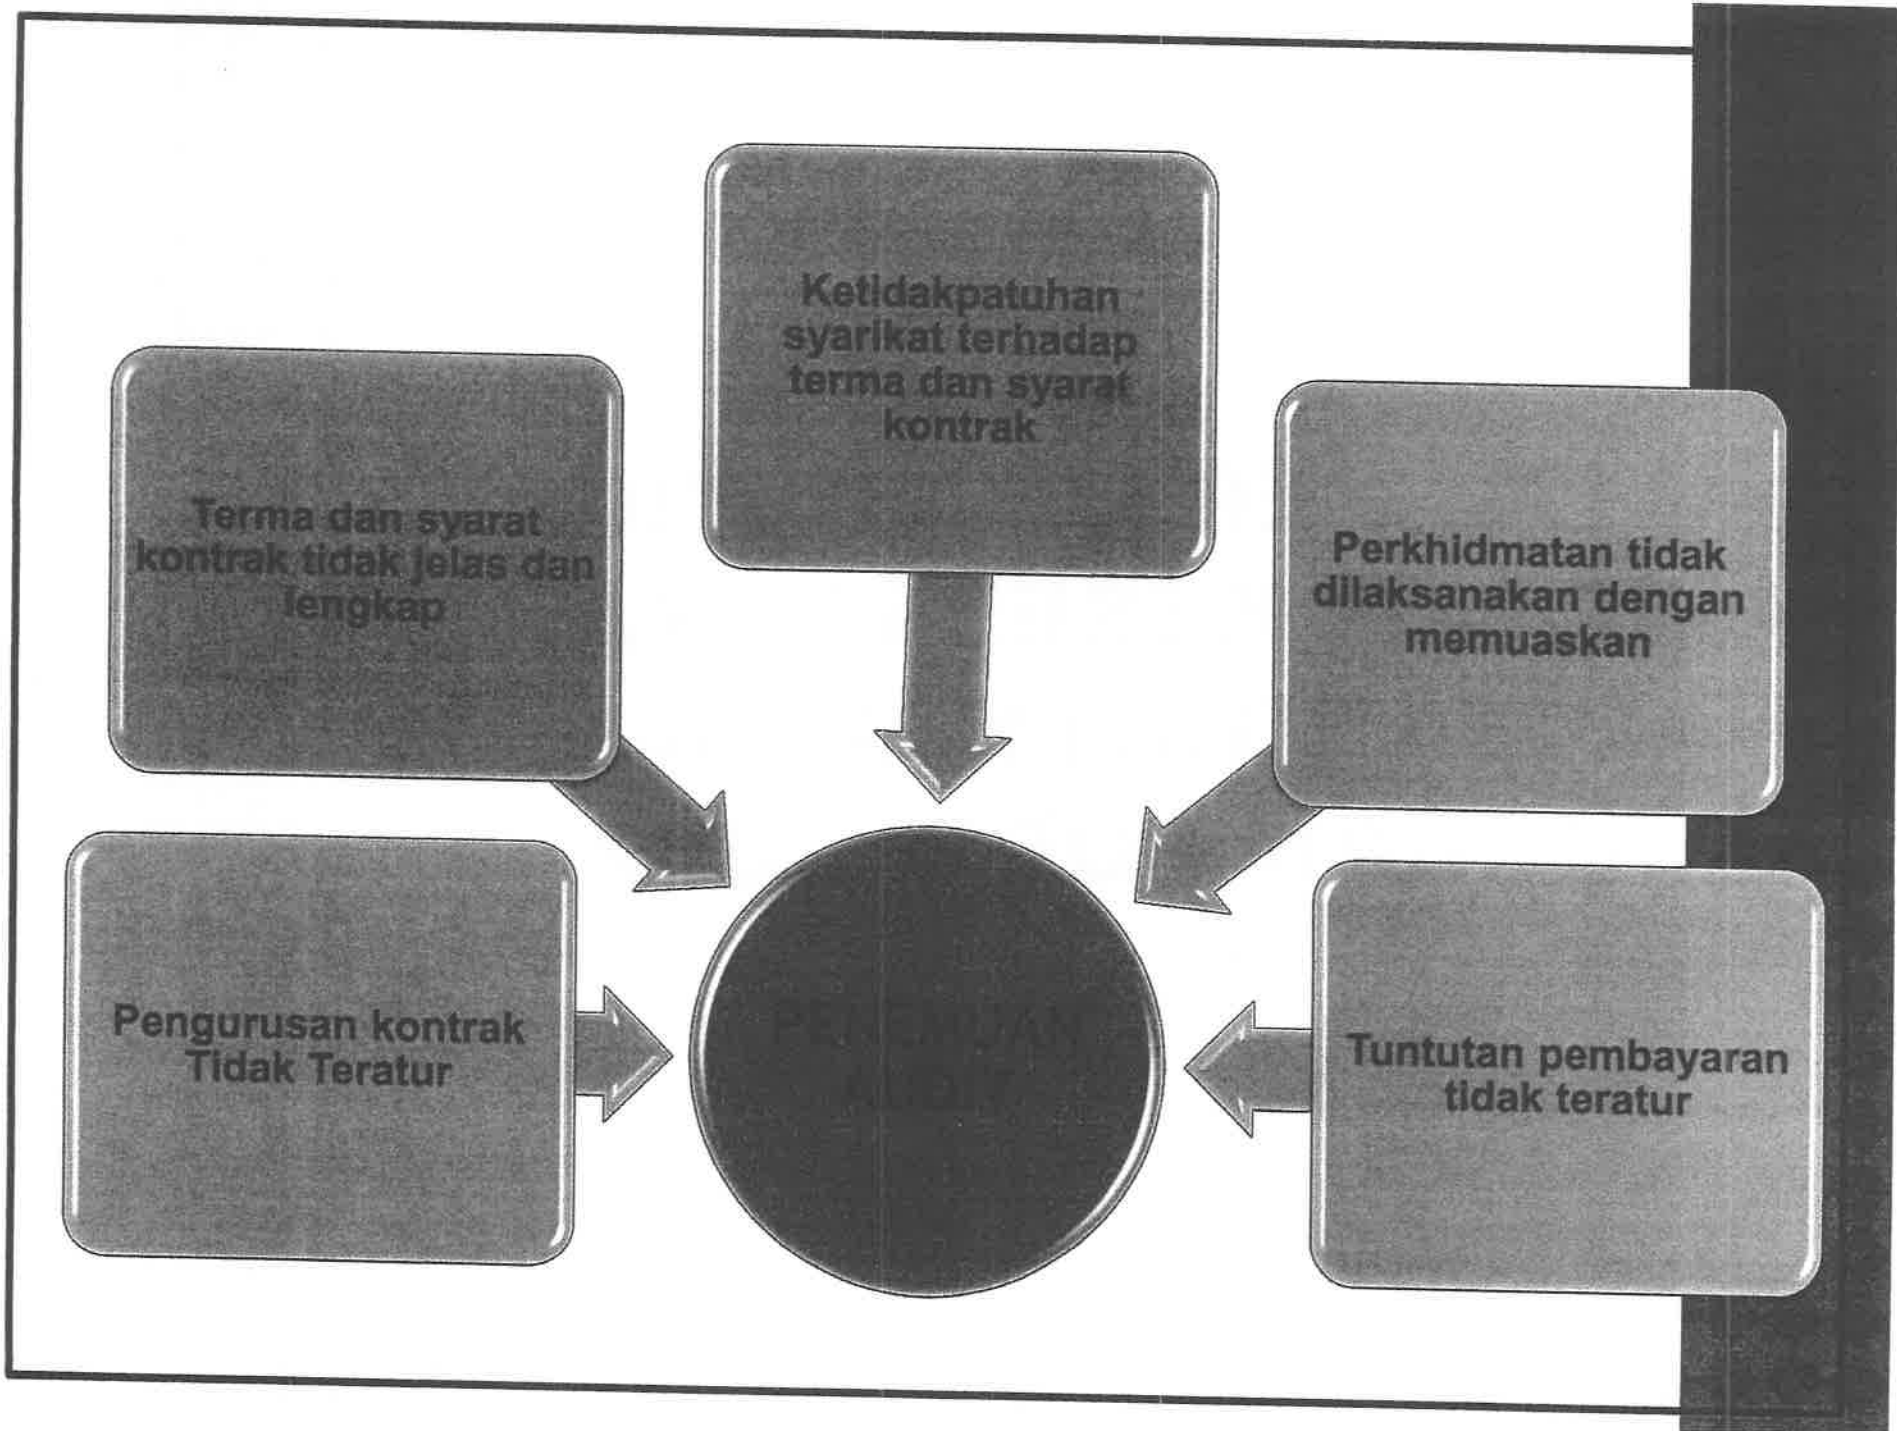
Ketidakpatuhan syarikat terhadap terma dan syarat kontrak

Terma dan syarat kontrak tidak jelas dan lengkap

Perkhidmatan tidak dilaksanakan dengan memuaskan

PENEMUAN AUDIT

Pengurusan kontrak Tidak Teratur

Tuntutan pembayaran tidak teratur